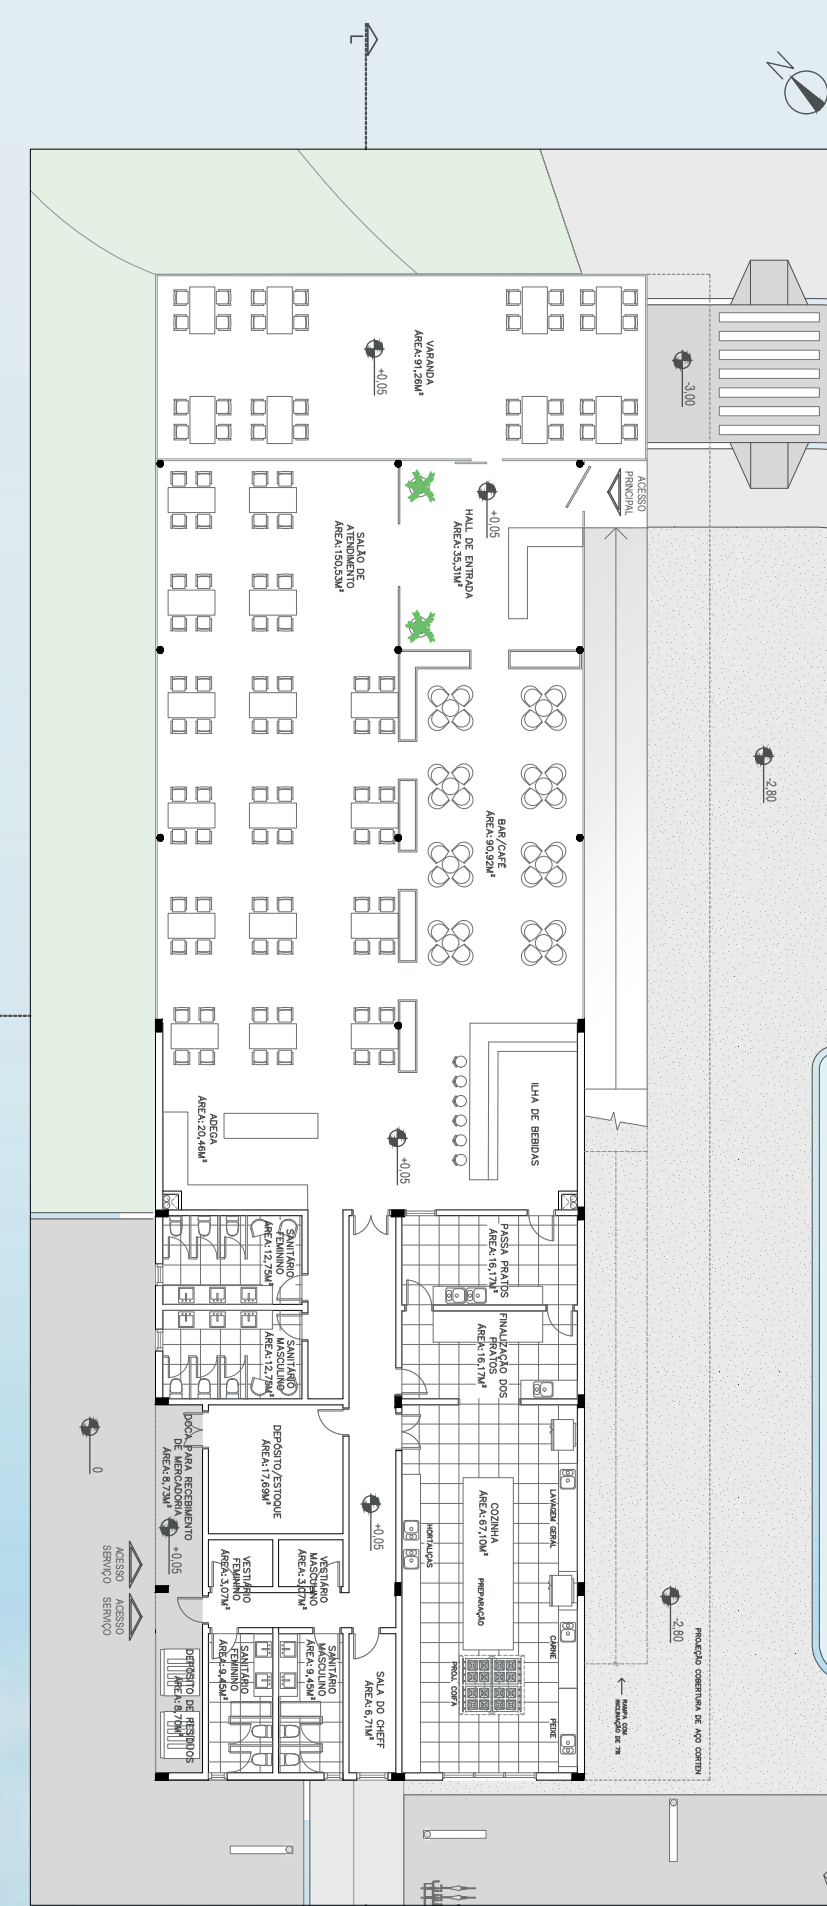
VARANDA
ÁREA: 91,26M²
+0,05

-3,00

ACESSO PRINCIPAL

HALL DE ENTRADA
ÁREA: 35,31M²
+0,05

SALÃO DE ATENDIMENTO
ÁREA: 150,53M²

BAR/CAFÉ
ÁREA: 90,92M²

-2,80

ILHA DE BEBIDAS

ADEGA
ÁREA: 20,46M²
+0,05

SANITÁRIO FEMININO
ÁREA: 12,75M²

SANITÁRIO MASCULINO
ÁREA: 12,75M²

PASSA PRATOS
ÁREA: 16,17M²

FINALIZAÇÃO DOS PRATOS
ÁREA: 16,17M²

DEPÓSITO/ESTOQUE
ÁREA: 17,69M²

DOCA PARA RECEBIMENTO DE MERCADORIA
ÁREA: 8,73M²
+0,05

0

LAVAGEM GERAL

COZINHA
ÁREA: 67,10M²
+0,05

HORTALIÇAS

PREPARAÇÃO

VESTIÁRIO FEMININO
ÁREA: 3,07M²

VESTIÁRIO MASCULINO
ÁREA: 3,07M²

ACESSO SERVIÇO
ACESSO SERVIÇO

CARNE

-2,80

SANITÁRIO FEMININO
ÁREA: 9,45M²

SANITÁRIO MASCULINO
ÁREA: 9,45M²

SALA DO CHEFF
ÁREA: 6,71M²

PROJ. COIFA

DEPÓSITO DE RESÍDUOS
ÁREA: 8,70M²

PEIXE

RAMPA COM INCLINAÇÃO DE 7%

PROJEÇÃO COBERTURA DE AÇO CORTEN